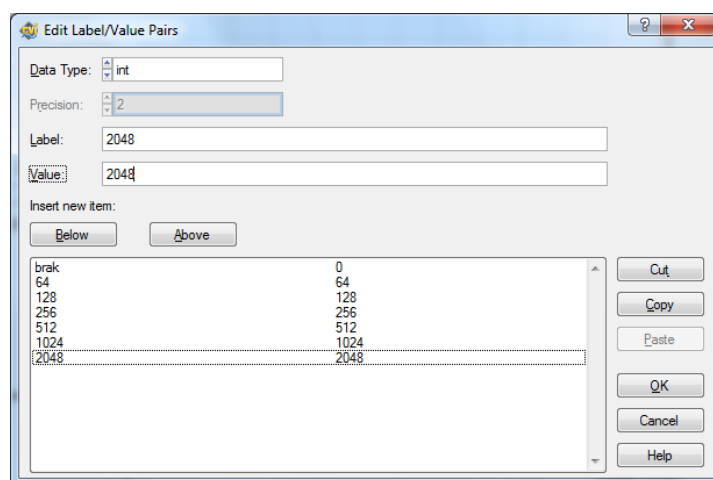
Edit Label/Value Pairs

?

Data Type: int

Precision: 2

Label: 2048

Value: 2048

Insert new item:

Below

Above

| | |
|---|---|
| brak | 0 |
| 64 | 64 |
| 128 | 128 |
| 256 | 256 |
| 512 | 512 |
| 1024 | 1024 |
| 2048 | 2048 |

Cut

Copy

Paste

OK

Cancel

Help